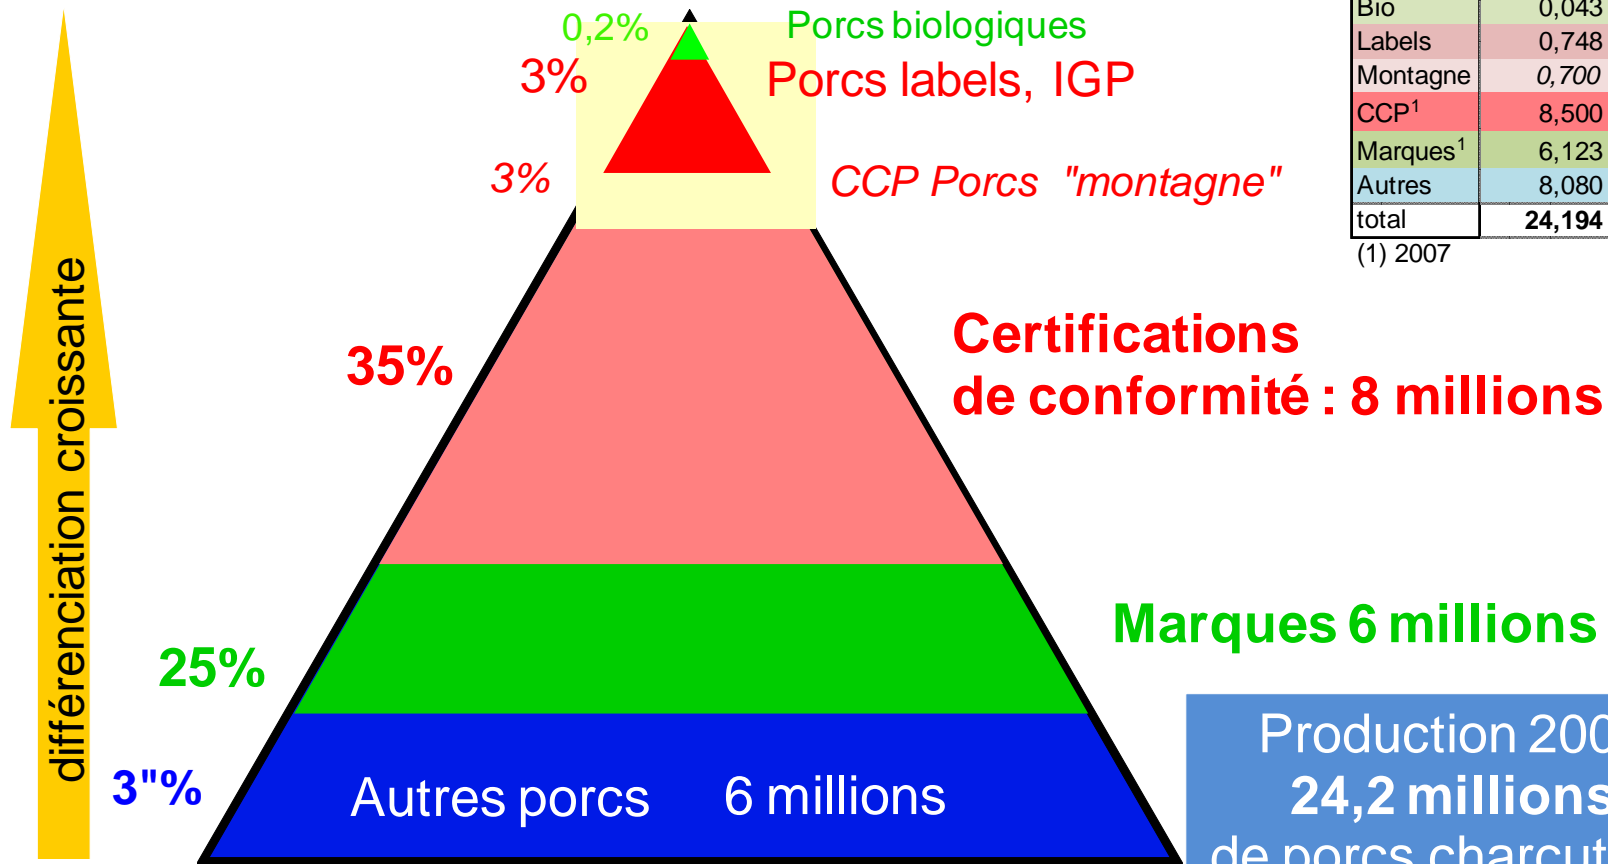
différenciation croissante

0,2% Porcs biologiques
3% Porcs labels, IGP
3% CCP Porcs "montagne"

| Bio | 0,043 |
|---|---|
| Labels | 0,748 |
| Montagne | 0,700 |
| CCP$^1$ | 8,500 |
| Marques$^1$ | 6,123 |
| Autres | 8,080 |
| total | 24,194 |

(1) 2007

35% Certifications de conformité : 8 millions

25% Marques 6 millions

3"% Autres porcs 6 millions

Production 200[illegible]
24,2 million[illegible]
de porcs charcut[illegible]